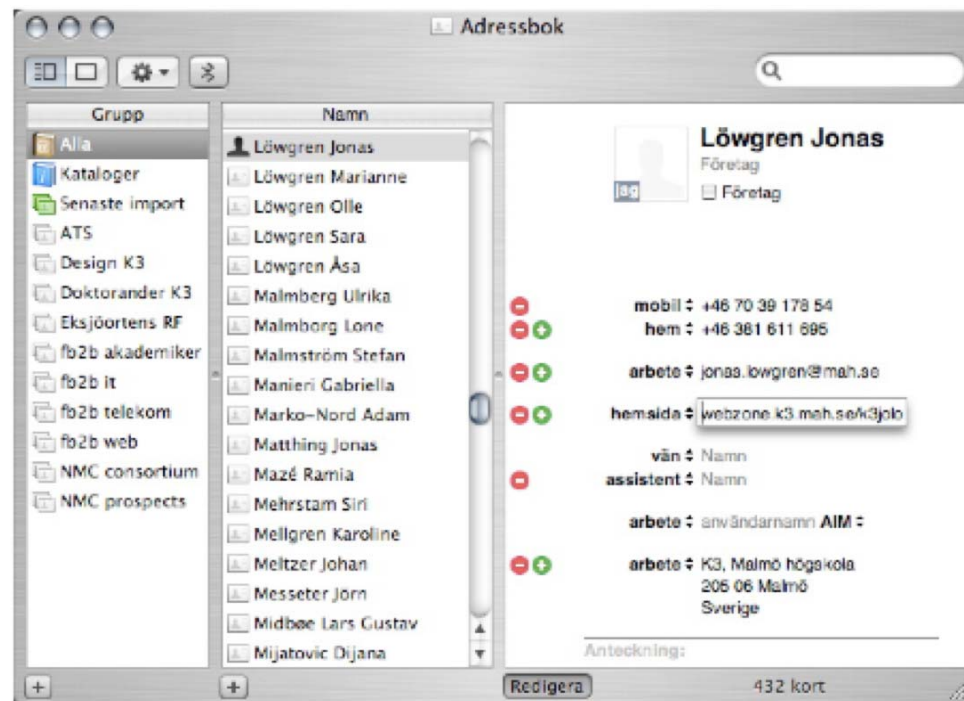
Adressbok

Grupp
Alla
Kataloger
Senaste import
ATS
Design K3
Doktorander K3
Eksjöortens RF
fb2b akademiker
fb2b it
fb2b telekom
fb2b web
NMC consortium
NMC prospects

Namn
Löwgren Jonas
Löwgren Marianne
Löwgren Olle
Löwgren Sara
Löwgren Åsa
Malmberg Ulrika
Malmborg Lone
Malmström Stefan
Manieri Gabriella
Marko-Nord Adam
Matthing Jonas
Mazé Ramia
Mehrstam Siri
Mellgren Karoline
Meltzer Johan
Messeter Jörn
Midbøe Lars Gustav
Mijatovic Dijana

Löwgren Jonas
Företag
Företag

mobil +46 70 39 178 54
hem +46 381 611 695
arbete jonas.lowgren@mah.se
hemsida webzone.k3.mah.se/k3jolo
vän Namn
assistent Namn
arbete användarnamn AIM
arbete K3, Malmö högskola
205 06 Malmö
Sverige

Anteckning:

Redigera
432 kort